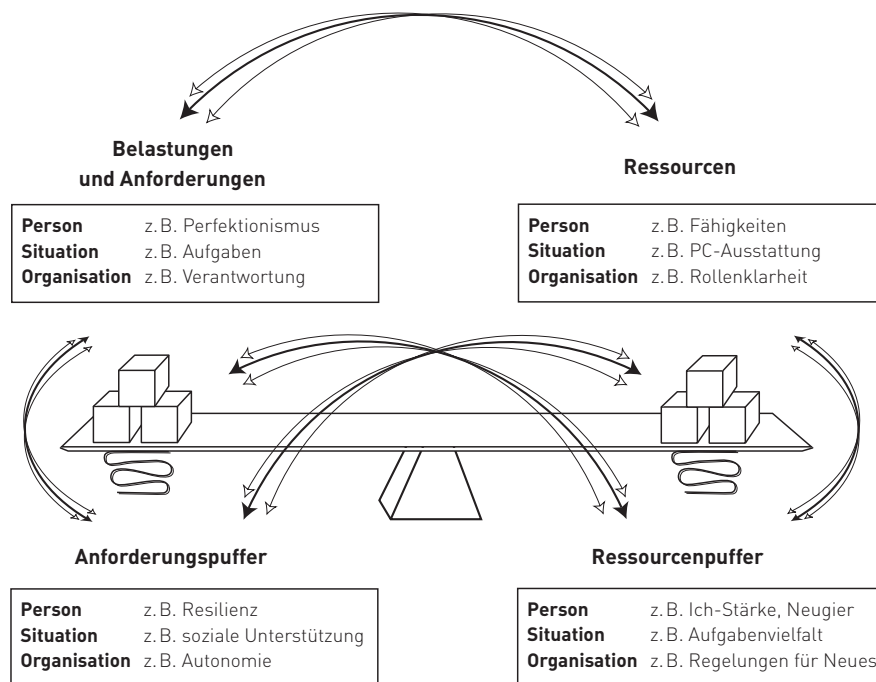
**Belastungen und Anforderungen**

| | |
|---|---|
| **Person** | z. B. Perfektionismus |
| **Situation** | z. B. Aufgaben |
| **Organisation** | z. B. Verantwortung |

**Ressourcen**

| | |
|---|---|
| **Person** | z. B. Fähigkeiten |
| **Situation** | z. B. PC-Ausstattung |
| **Organisation** | z. B. Rollenklarheit |

**Anforderungspuffer**

| | |
|---|---|
| **Person** | z. B. Resilienz |
| **Situation** | z. B. soziale Unterstützung |
| **Organisation** | z. B. Autonomie |

**Ressourcenpuffer**

| | |
|---|---|
| **Person** | z. B. Ich-Stärke, Neugier |
| **Situation** | z. B. Aufgabenvielfalt |
| **Organisation** | z. B. Regelungen für Neues |